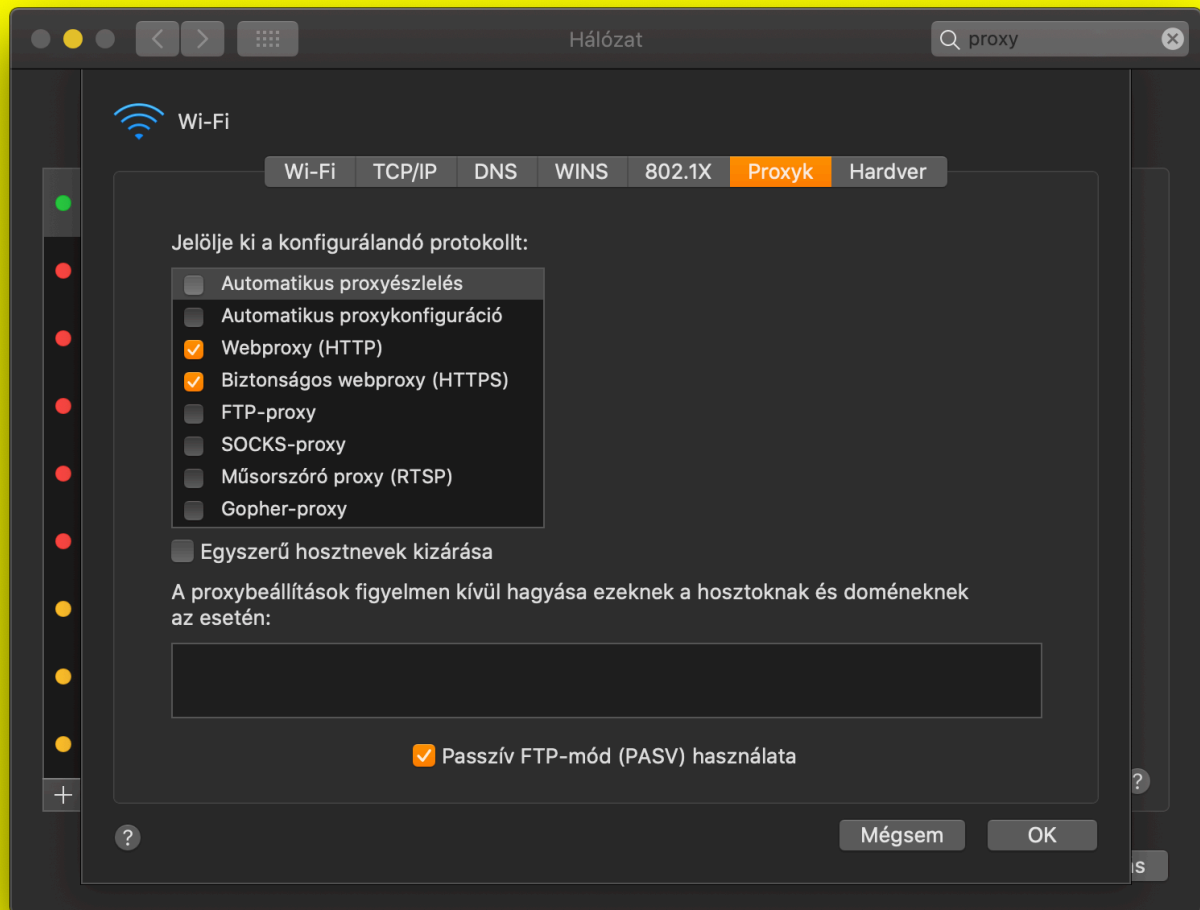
Hálózat

proxy

Wi-Fi

Wi-Fi | TCP/IP | DNS | WINS | 802.1X | Proxyk | Hardver

Jelölje ki a konfigurálandó protokollt:

Automatikus proxyészlelés
Automatikus proxykonfiguráció
Webproxy (HTTP)
Biztonságos webproxy (HTTPS)
FTP-proxy
SOCKS-proxy
Műsorszóró proxy (RTSP)
Gopher-proxy

Egyszerű hosztnevek kizárása

A proxybeállítások figyelmen kívül hagyása ezeknek a hosztoknak és doméneknek az esetén:

Passzív FTP-mód (PASV) használata

?

Mégsem

OK

+

?

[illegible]s